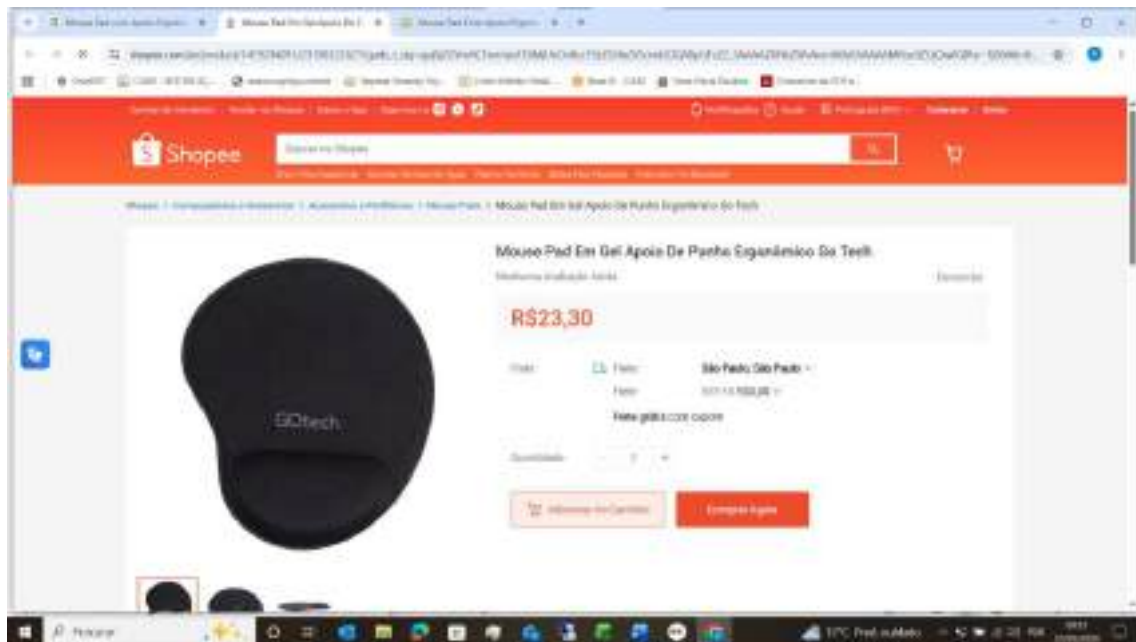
Shopee

Buscar no Shopee

Shopee > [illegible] > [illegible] > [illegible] > Mouse Pad Em Gel Apoio De Punho Ergonômico Go Tech

Mouse Pad Em Gel Apoio De Punho Ergonômico Go Tech

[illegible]

R$23,30

Frete

São Paulo, São Paulo

Frete grátis com cupom

Quantidade

1

Adicionar ao Carrinho

Comprar Agora

GOtech

Pesquisar

17°C Pred. nublado